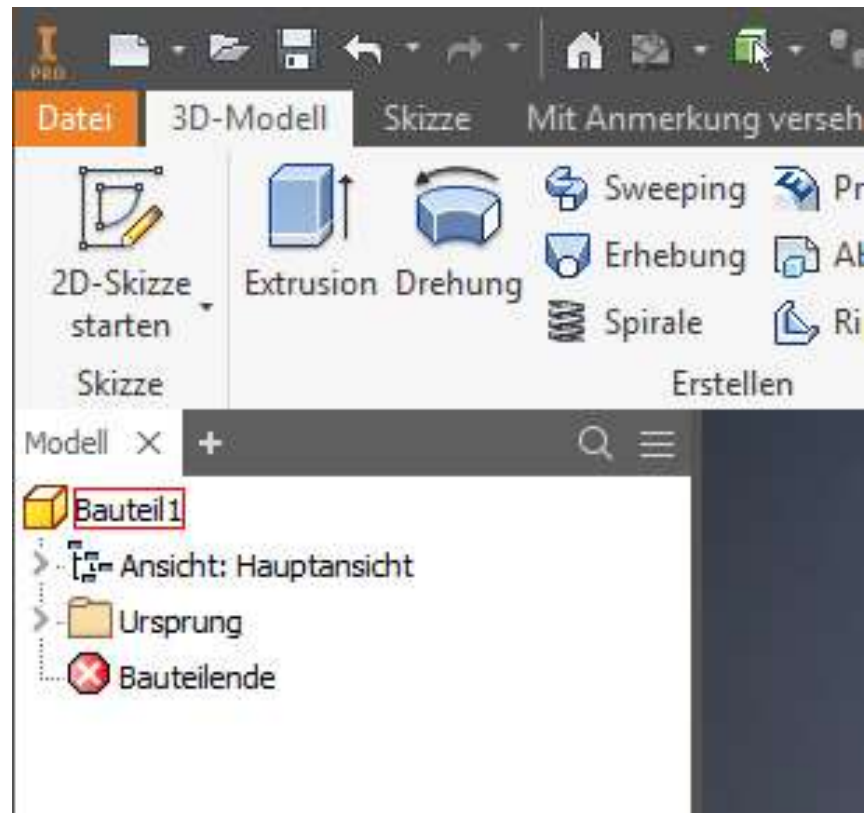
PRO

Datei 3D-Modell Skizze Mit Anmerkung verseh

2D-Skizze starten

Skizze

Extrusion Drehung

Sweeping Pr
Erhebung Ab
Spirale Ri

Erstellen

Modell × +

Bauteil1
Ansicht: Hauptansicht
Ursprung
Bauteilende